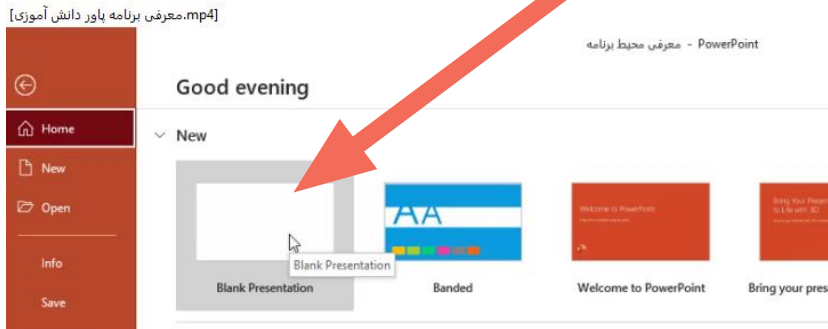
[معرفی برنامه پاور دانش آموزی.mp4]

PowerPoint - معرفی محیط برنامه

Home
New
Open
Info
Save

Good evening

New

Blank Presentation
Blank Presentation

AA
Banded

Welcome to PowerPoint
Welcome to PowerPoint

Bring Your Presentations to Life with 3D
Bring your pres